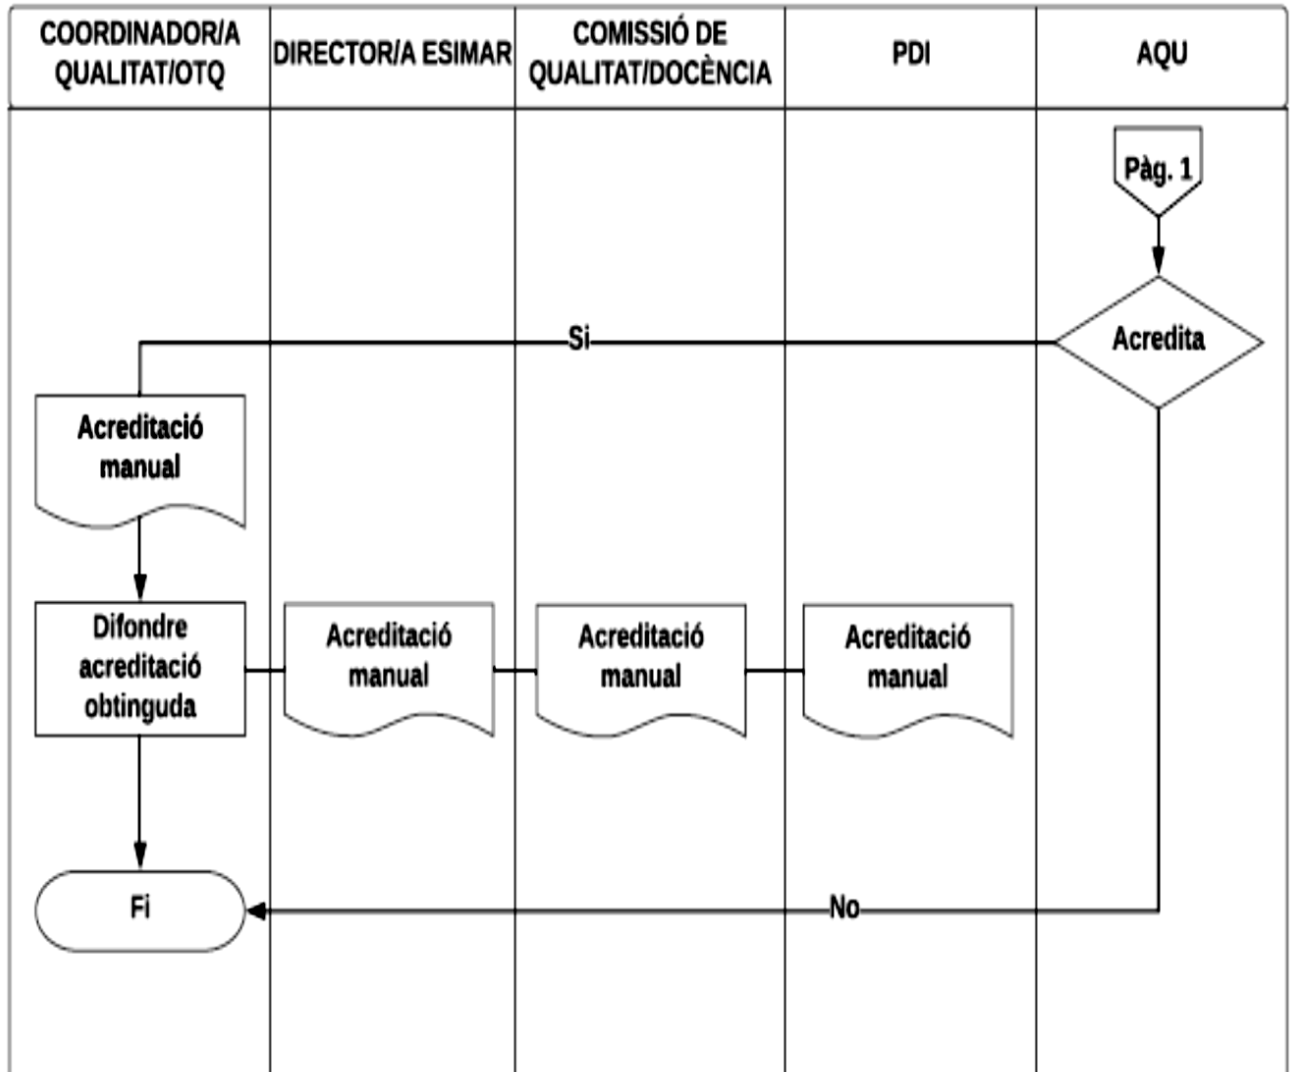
| COORDINADOR/A QUALITAT/OTQ | DIRECTOR/A ESIMAR | COMISSIÓ DE QUALITAT/DOCÈNCIA | PDI | AQU |
|---|---|---|---|---|

Pàg. 1

Acredita

Si

Acreditació manual

Difondre acreditació obtinguda

Acreditació manual

Acreditació manual

Acreditació manual

Fi

No